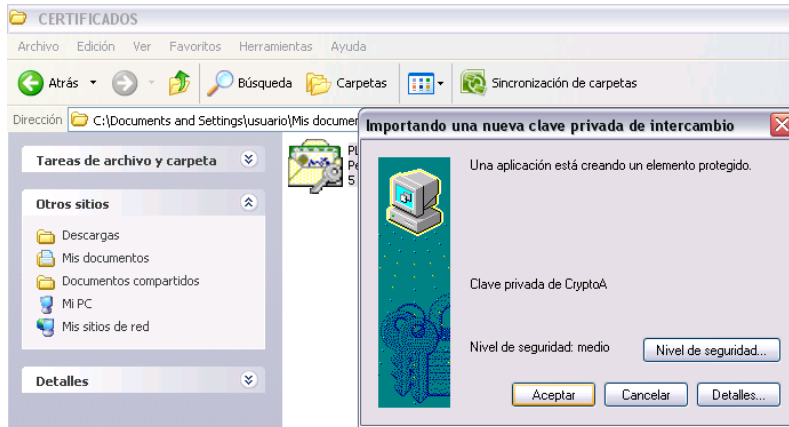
CERTIFICADOS

Archivo Edición Ver Favoritos Herramientas Ayuda

Atrás Búsqueda Carpetas Sincronización de carpetas

Dirección C:\Documents and Settings\usuario\Mis documen

Tareas de archivo y carpeta

Otros sitios

Descargas
Mis documentos
Documentos compartidos
Mi PC
Mis sitios de red

Detalles

PL
Pe
5

Importando una nueva clave privada de intercambio

Una aplicación está creando un elemento protegido.

Clave privada de CryptoA

Nivel de seguridad: medio

Nivel de seguridad...

Aceptar Cancelar Detalles...